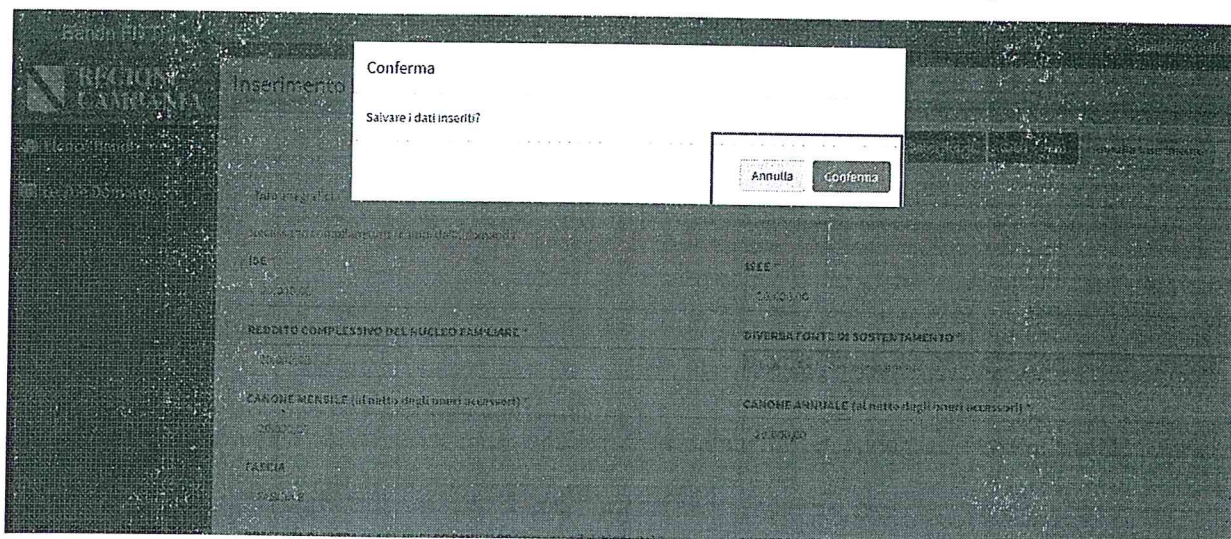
Bandi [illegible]

REGIONE CAMPANIA

Inserimento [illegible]

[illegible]

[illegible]

Conferma

Salvare i dati inseriti?

Annulla Conferma

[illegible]

ISE *

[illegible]

ISEE *

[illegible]

REDDITO COMPLESSIVO DEL NUCLEO FAMILIARE *

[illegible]

DIVERSA FONTE DI SOSTENTAMENTO *

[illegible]

CANONE MENSILE (al netto degli oneri accessori) *

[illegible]

CANONE ANNUALE (al netto degli oneri accessori) *

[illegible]

FASCIA

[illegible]